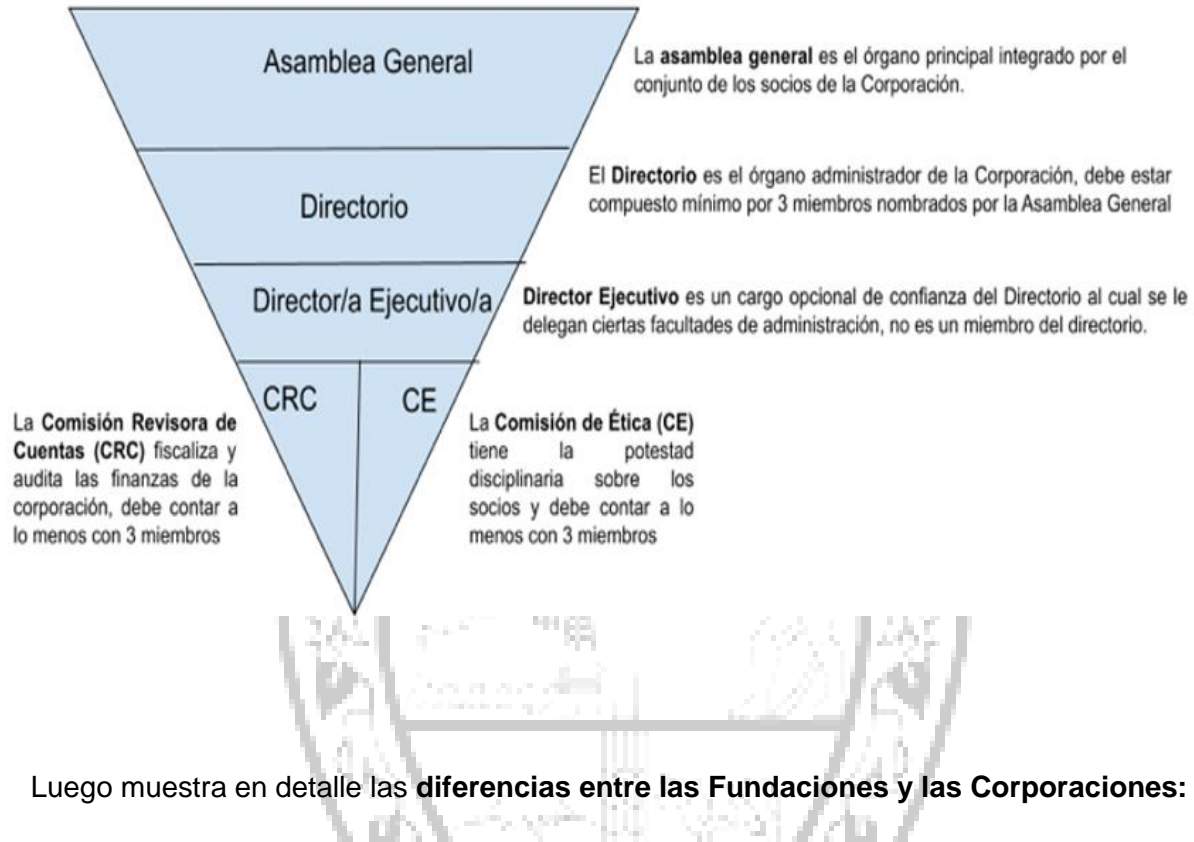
Asamblea General

La **asamblea general** es el órgano principal integrado por el conjunto de los socios de la Corporación.

Directorio

El **Directorio** es el órgano administrador de la Corporación, debe estar compuesto mínimo por 3 miembros nombrados por la Asamblea General

Director/a Ejecutivo/a

**Director Ejecutivo** es un cargo opcional de confianza del Directorio al cual se le delegan ciertas facultades de administración, no es un miembro del directorio.

CRC

CE

La **Comisión Revisora de Cuentas (CRC)** fiscaliza y audita las finanzas de la corporación, debe contar a lo menos con 3 miembros

La **Comisión de Ética (CE)** tiene la potestad disciplinaria sobre los socios y debe contar a lo menos con 3 miembros

Luego muestra en detalle las **diferencias entre las Fundaciones y las Corporaciones:**